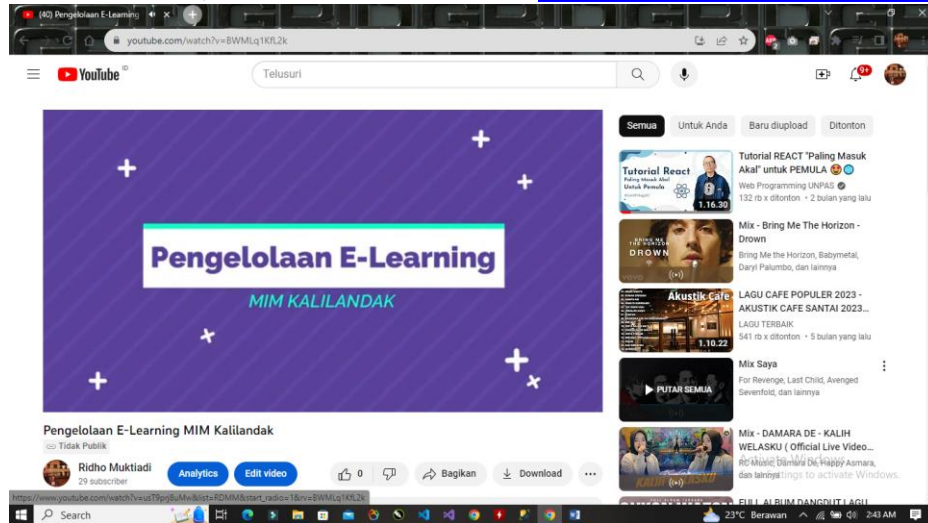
(40) Pengelolaan E-Learning

youtube.com/watch?v=BWMLq1KfL2k

YouTube ID

Telusuri

9+

Pengelolaan E-Learning

MIM KALILANDAK

Pengelolaan E-Learning MIM Kalilandak

Tidak Publik

Ridho Muktiadi
29 subscriber

Analytics

Edit video

0

Bagikan

Download

Semua

Untuk Anda

Baru diupload

Ditonton

Tutorial React
Paling Masuk Akal Untuk Pemula

1.16.30

Tutorial REACT "Paling Masuk Akal" untuk PEMULA

Web Programming UNPAS

132 rb x ditonton • 2 bulan yang lalu

BRING ME THE HORIZON
DROWN

Mix - Bring Me The Horizon - Drown

Bring Me the Horizon, Babymetal, Daryl Palumbo, dan lainnya

Akustik Cafe

1.10.22

LAGU CAFE POPULER 2023 - AKUSTIK CAFE SANTAI 2023...

LAGU TERBAIK

541 rb x ditonton • 5 bulan yang lalu

PUTAR SEMUA

Mix Saya

For Revenge, Last Child, Avenged Sevenfold, dan lainnya

KALIH WELASKU

Mix - DAMARA DE - KALIH WELASKU ( Official Live Video...

RC Music, Damara De, Happy Asmara, dan lainnya

Activate Windows
Go to Settings to activate Windows.

FULL ALBUM DANGDUT LAGU

https://www.youtube.com/watch?v=usT9pnj8uMw&list=RDMM&start_radio=1&rv=BWMLq1KfL2k

Search

23°C Berawan

2:43 AM